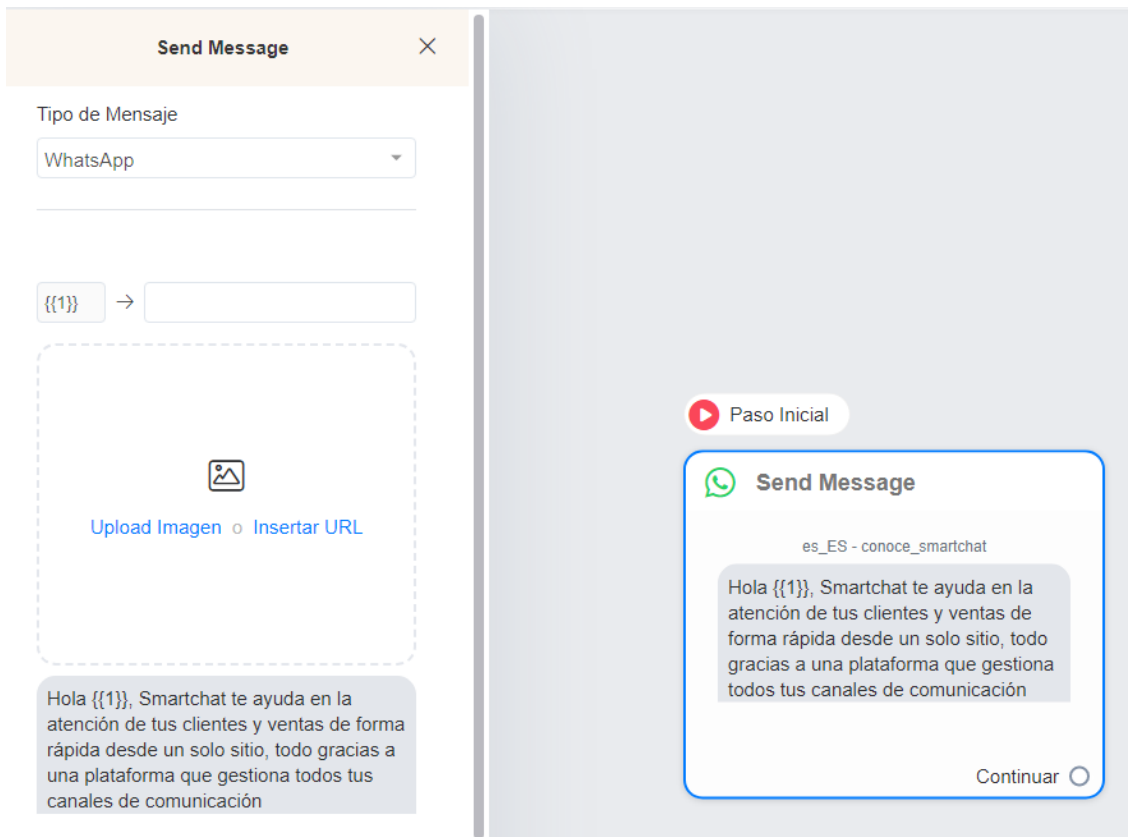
Send Message

Tipo de Mensaje

WhatsApp

{{1}} →

Upload Imagen o Insertar URL

Hola {{1}}, Smartchat te ayuda en la atención de tus clientes y ventas de forma rápida desde un solo sitio, todo gracias a una plataforma que gestiona todos tus canales de comunicación

Paso Inicial

Send Message

es_ES - conoce_smartchat

Hola {{1}}, Smartchat te ayuda en la atención de tus clientes y ventas de forma rápida desde un solo sitio, todo gracias a una plataforma que gestiona todos tus canales de comunicación

Continuar